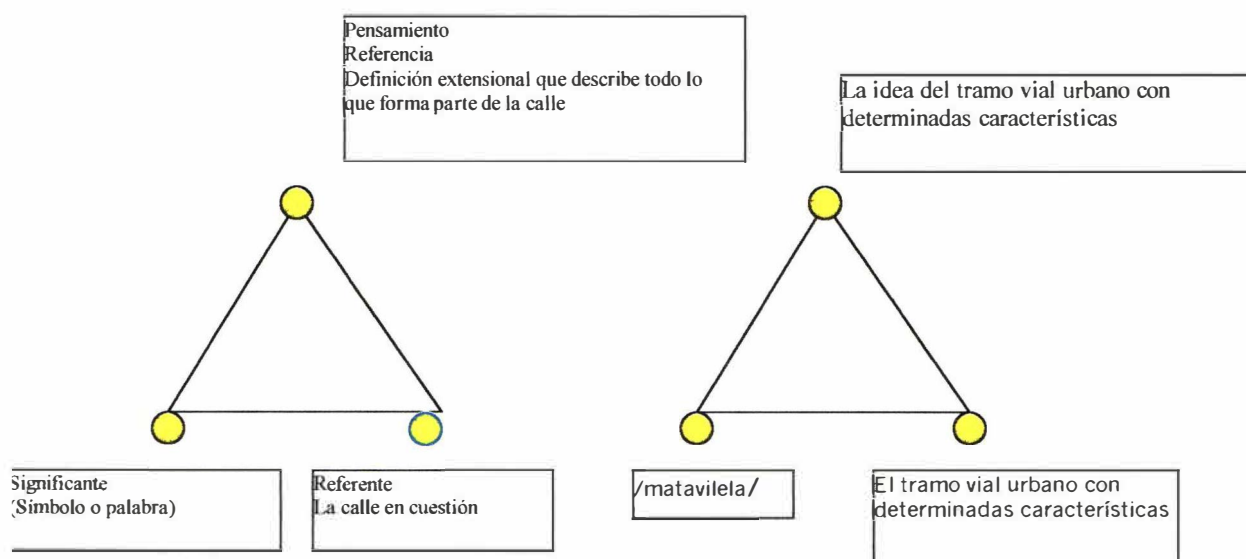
Pensamiento
Referencia
Definición extensional que describe todo lo que forma parte de la calle

La idea del tramo vial urbano con determinadas características

Significante
(Símbolo o palabra)

Referente
La calle en cuestión

/matavilela/

El tramo vial urbano con determinadas características